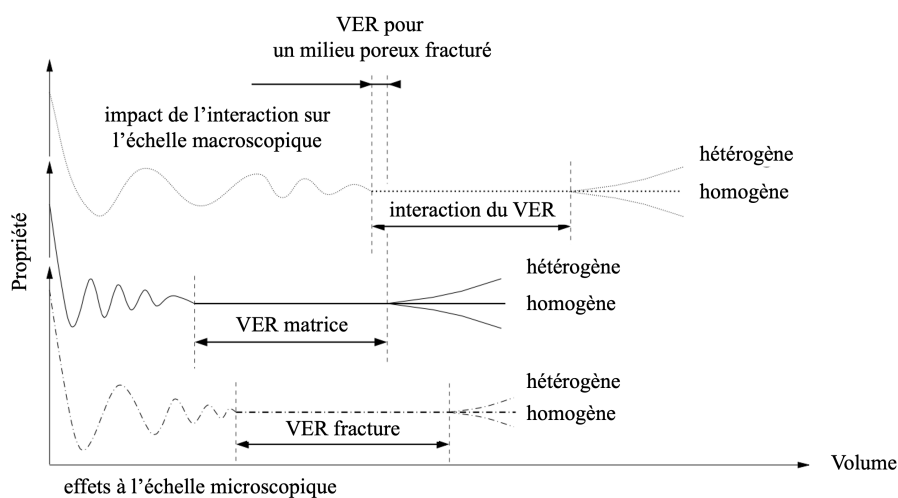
VER pour un milieu poreux fracturé

impact de l'interaction sur l'échelle macroscopique

hétérogène

homogène

interaction du VER

Propriété

hétérogène

homogène

VER matrice

hétérogène

homogène

VER fracture

Volume

effets à l'échelle microscopique